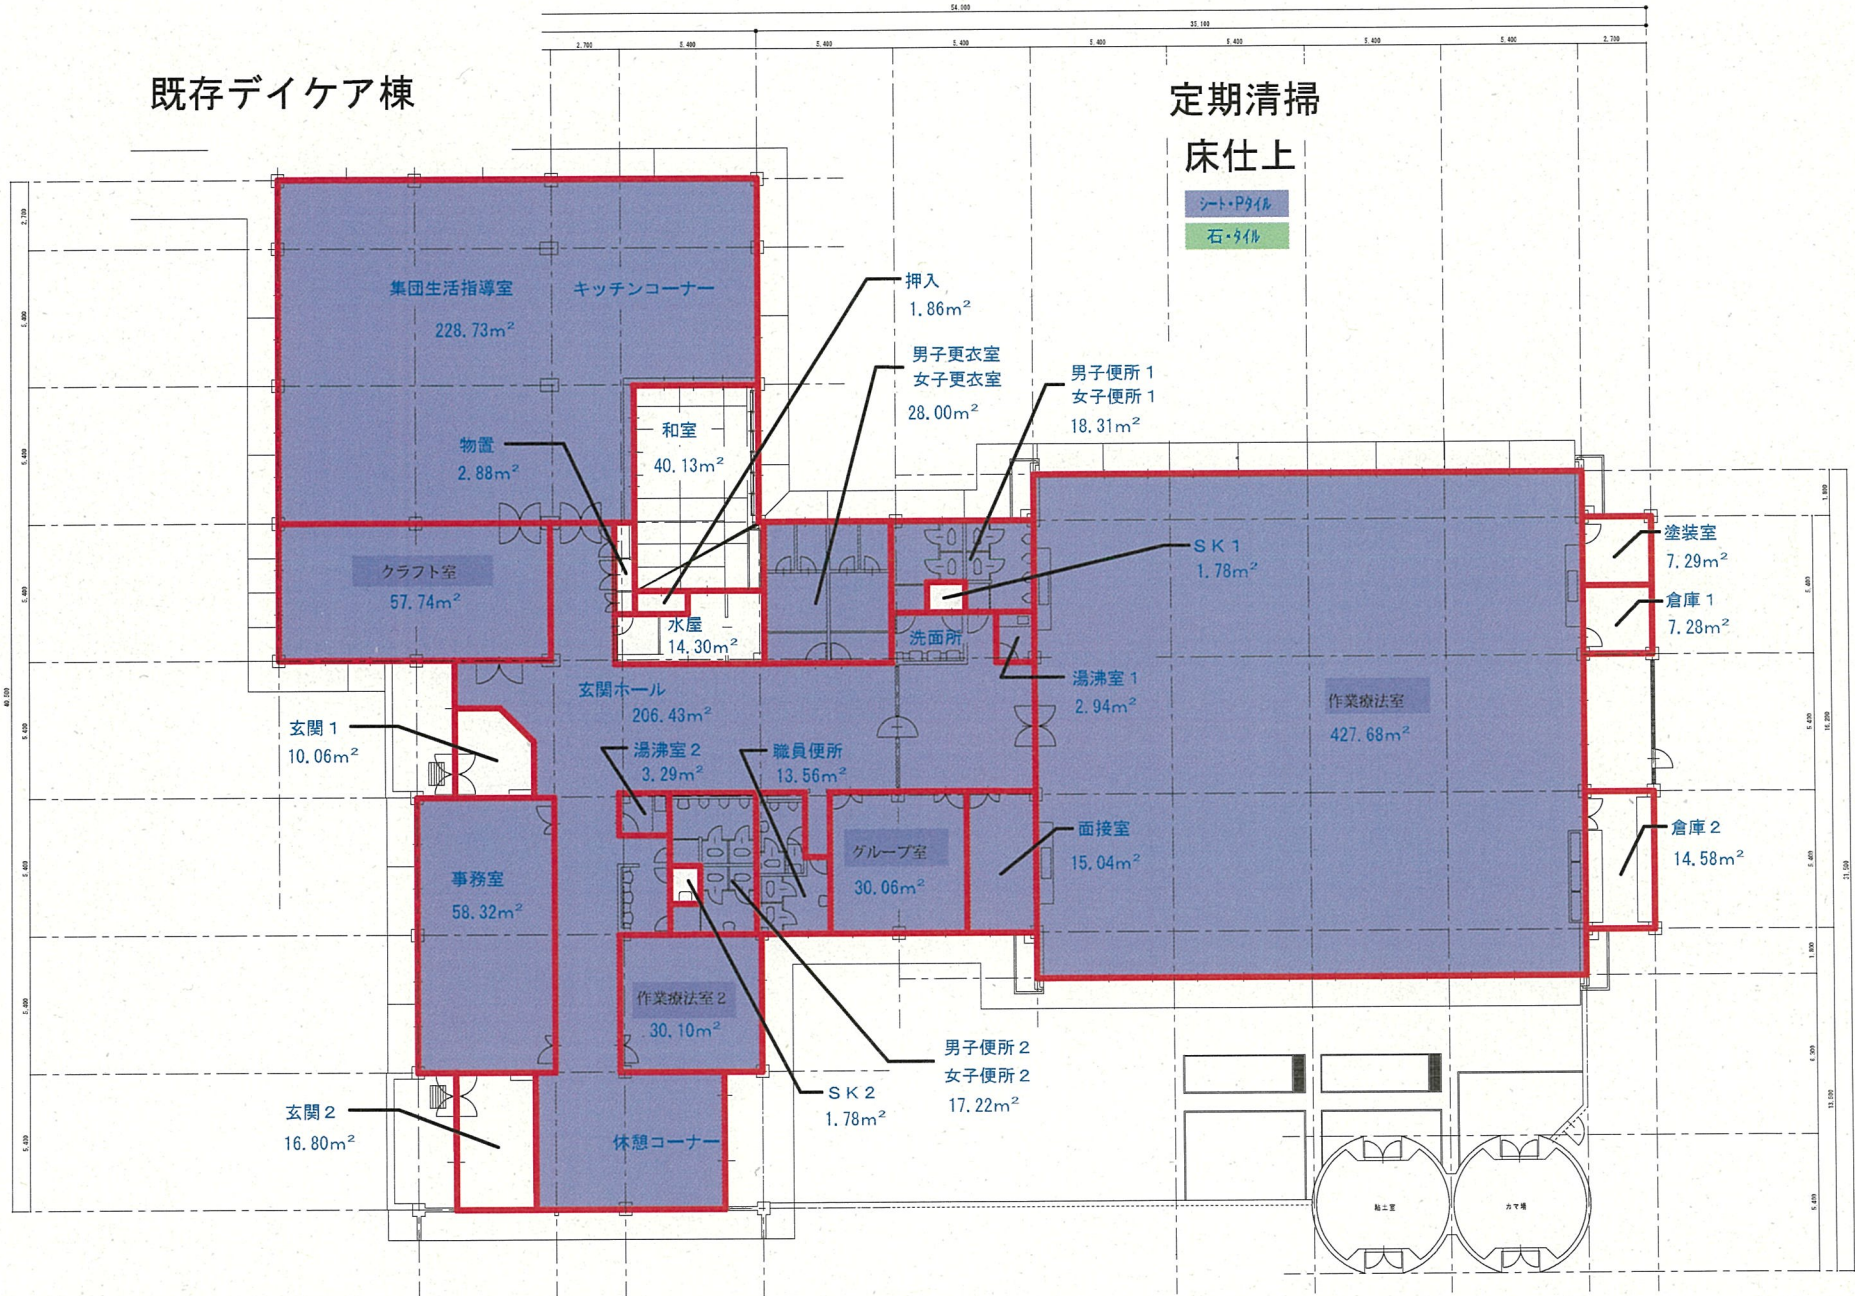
既存デイケア棟

定期清掃
床仕上

シート・Pタイル
石・タイル

集団生活指導室
キッチンコーナー
228.73m²

押入
1.86m²

男子更衣室
女子更衣室
28.00m²

男子便所１
女子便所１
18.31m²

和室
40.13m²

物置
2.88m²

クラフト室
57.74m²

水屋
14.30m²

洗面所

ＳＫ１
1.78m²

塗装室
7.29m²

倉庫１
7.28m²

湯沸室１
2.94m²

玄関ホール
206.43m²

作業療法室
427.68m²

玄関１
10.06m²

湯沸室２
3.29m²

職員便所
13.56m²

面接室
15.04m²

倉庫２
14.58m²

グループ室
30.06m²

事務室
58.32m²

作業療法室２
30.10m²

男子便所２
女子便所２
17.22m²

ＳＫ２
1.78m²

玄関２
16.80m²

休憩コーナー

粘土室
カマ場